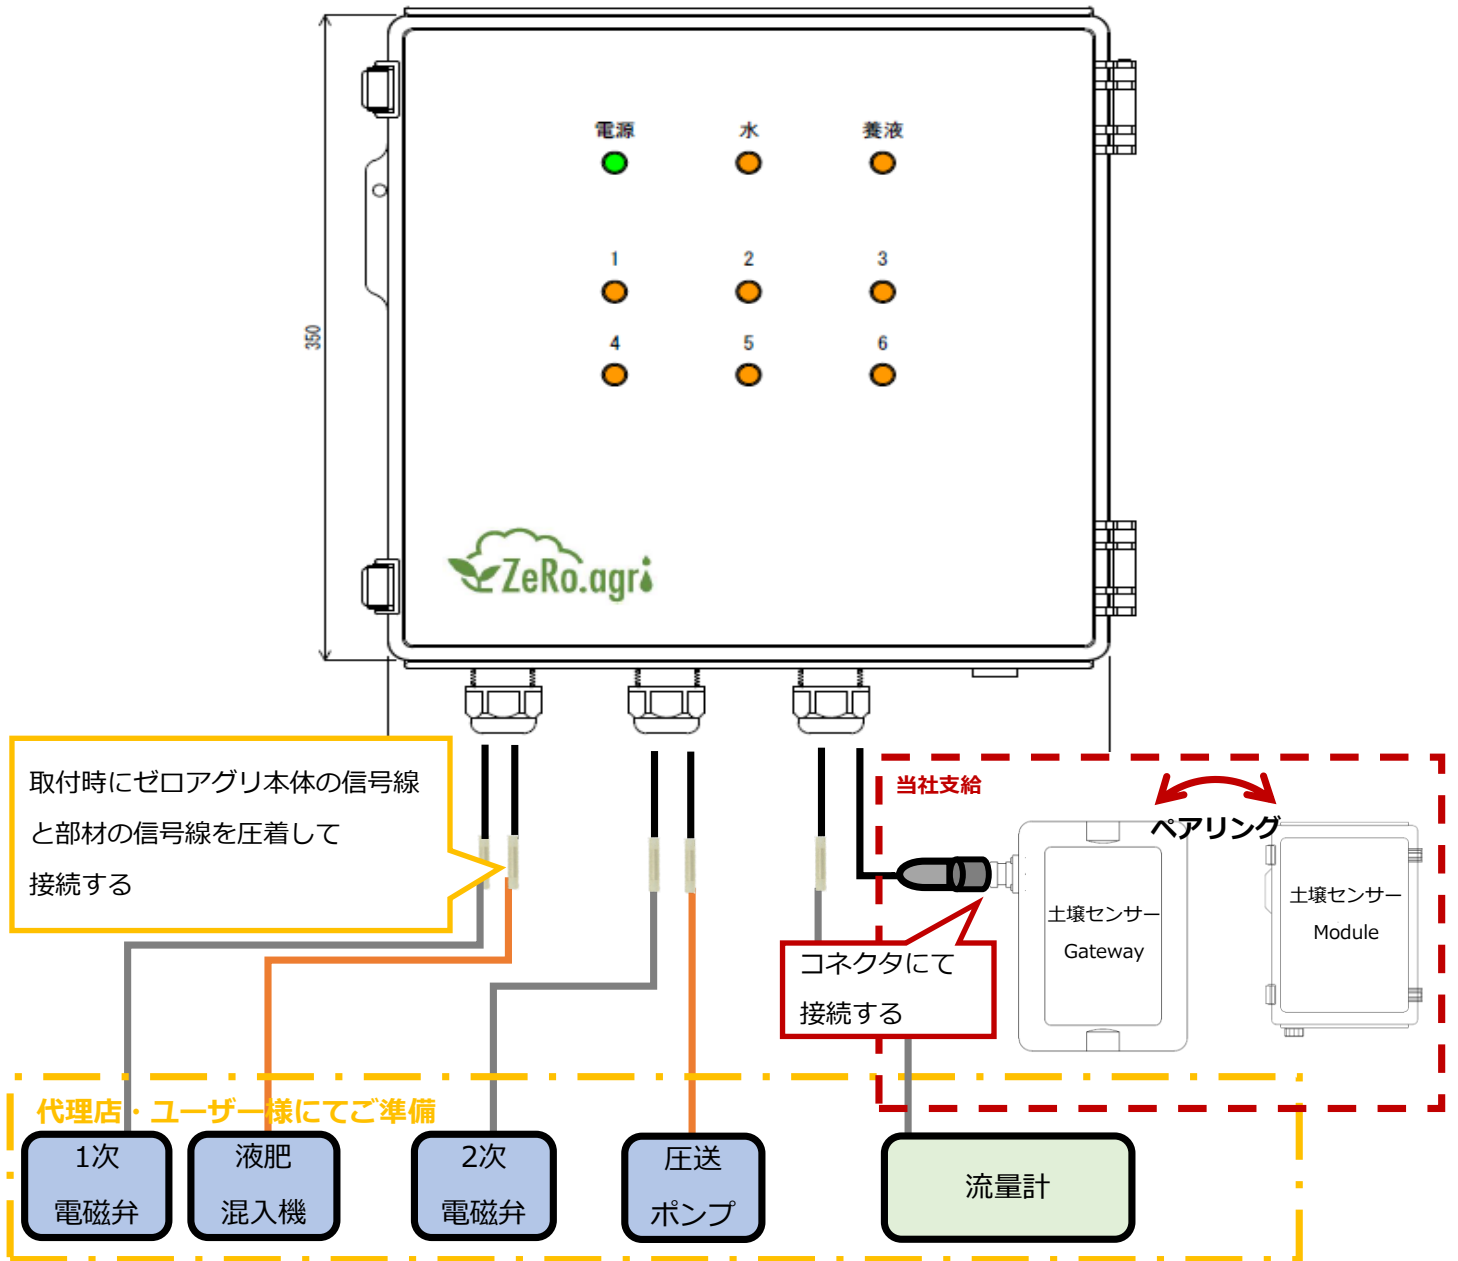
電源 水 養液

1 2 3

4 5 6

350

ZeRo.agri

取付時にゼロアグリ本体の信号線と部材の信号線を圧着して接続する

当社支給

ペアリング

土壌センサー Gateway

土壌センサー Module

コネクタにて接続する

代理店・ユーザー様にてご準備

1次 電磁弁

液肥 混入機

2次 電磁弁

圧送 ポンプ

流量計